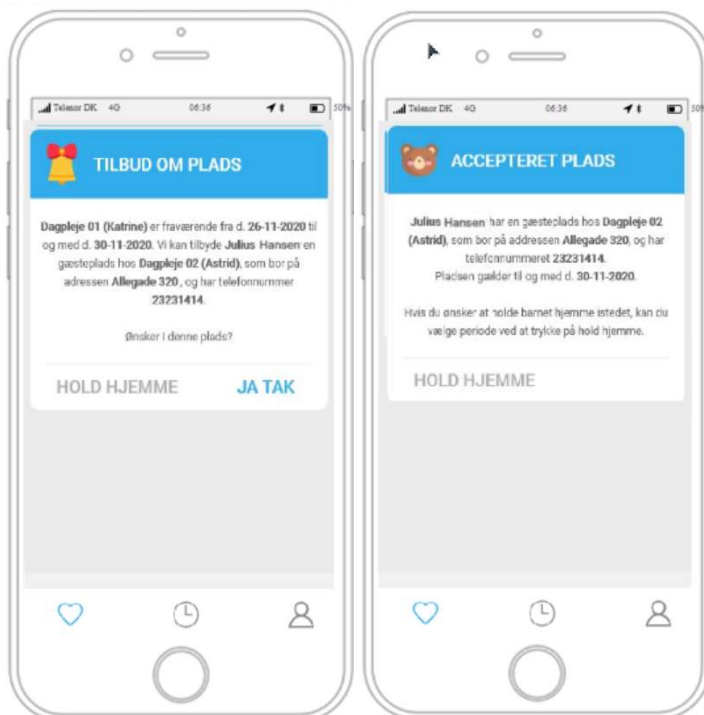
Telenor DK 4G 06:36 50%

TILBUD OM PLADS

Dagpleje 01 (Katrine) er fraværende fra d. 26-11-2020 til og med d. 30-11-2020. Vi kan tilbyde Julius Hansen en gæsteplads hos Dagpleje 02 (Astrid), som bor på adressen Allegade 320 , og har telefonnummer 23231414.

Ønsker I denne plads?

HOLD HJEMME

JA TAK

Telenor DK 4G 06:36 50%

ACCEPTERET PLADS

Julius Hansen har en gæsteplads hos Dagpleje 02 (Astrid), som bor på addressen Allegade 320, og har telefonnummeret 23231414.
Pladsen gælder til og med d. 30-11-2020.

Hvis du ønsker at holde barnet hjemme istedet, kan du vælge periode ved at trykke på hold hjemme.

HOLD HJEMME